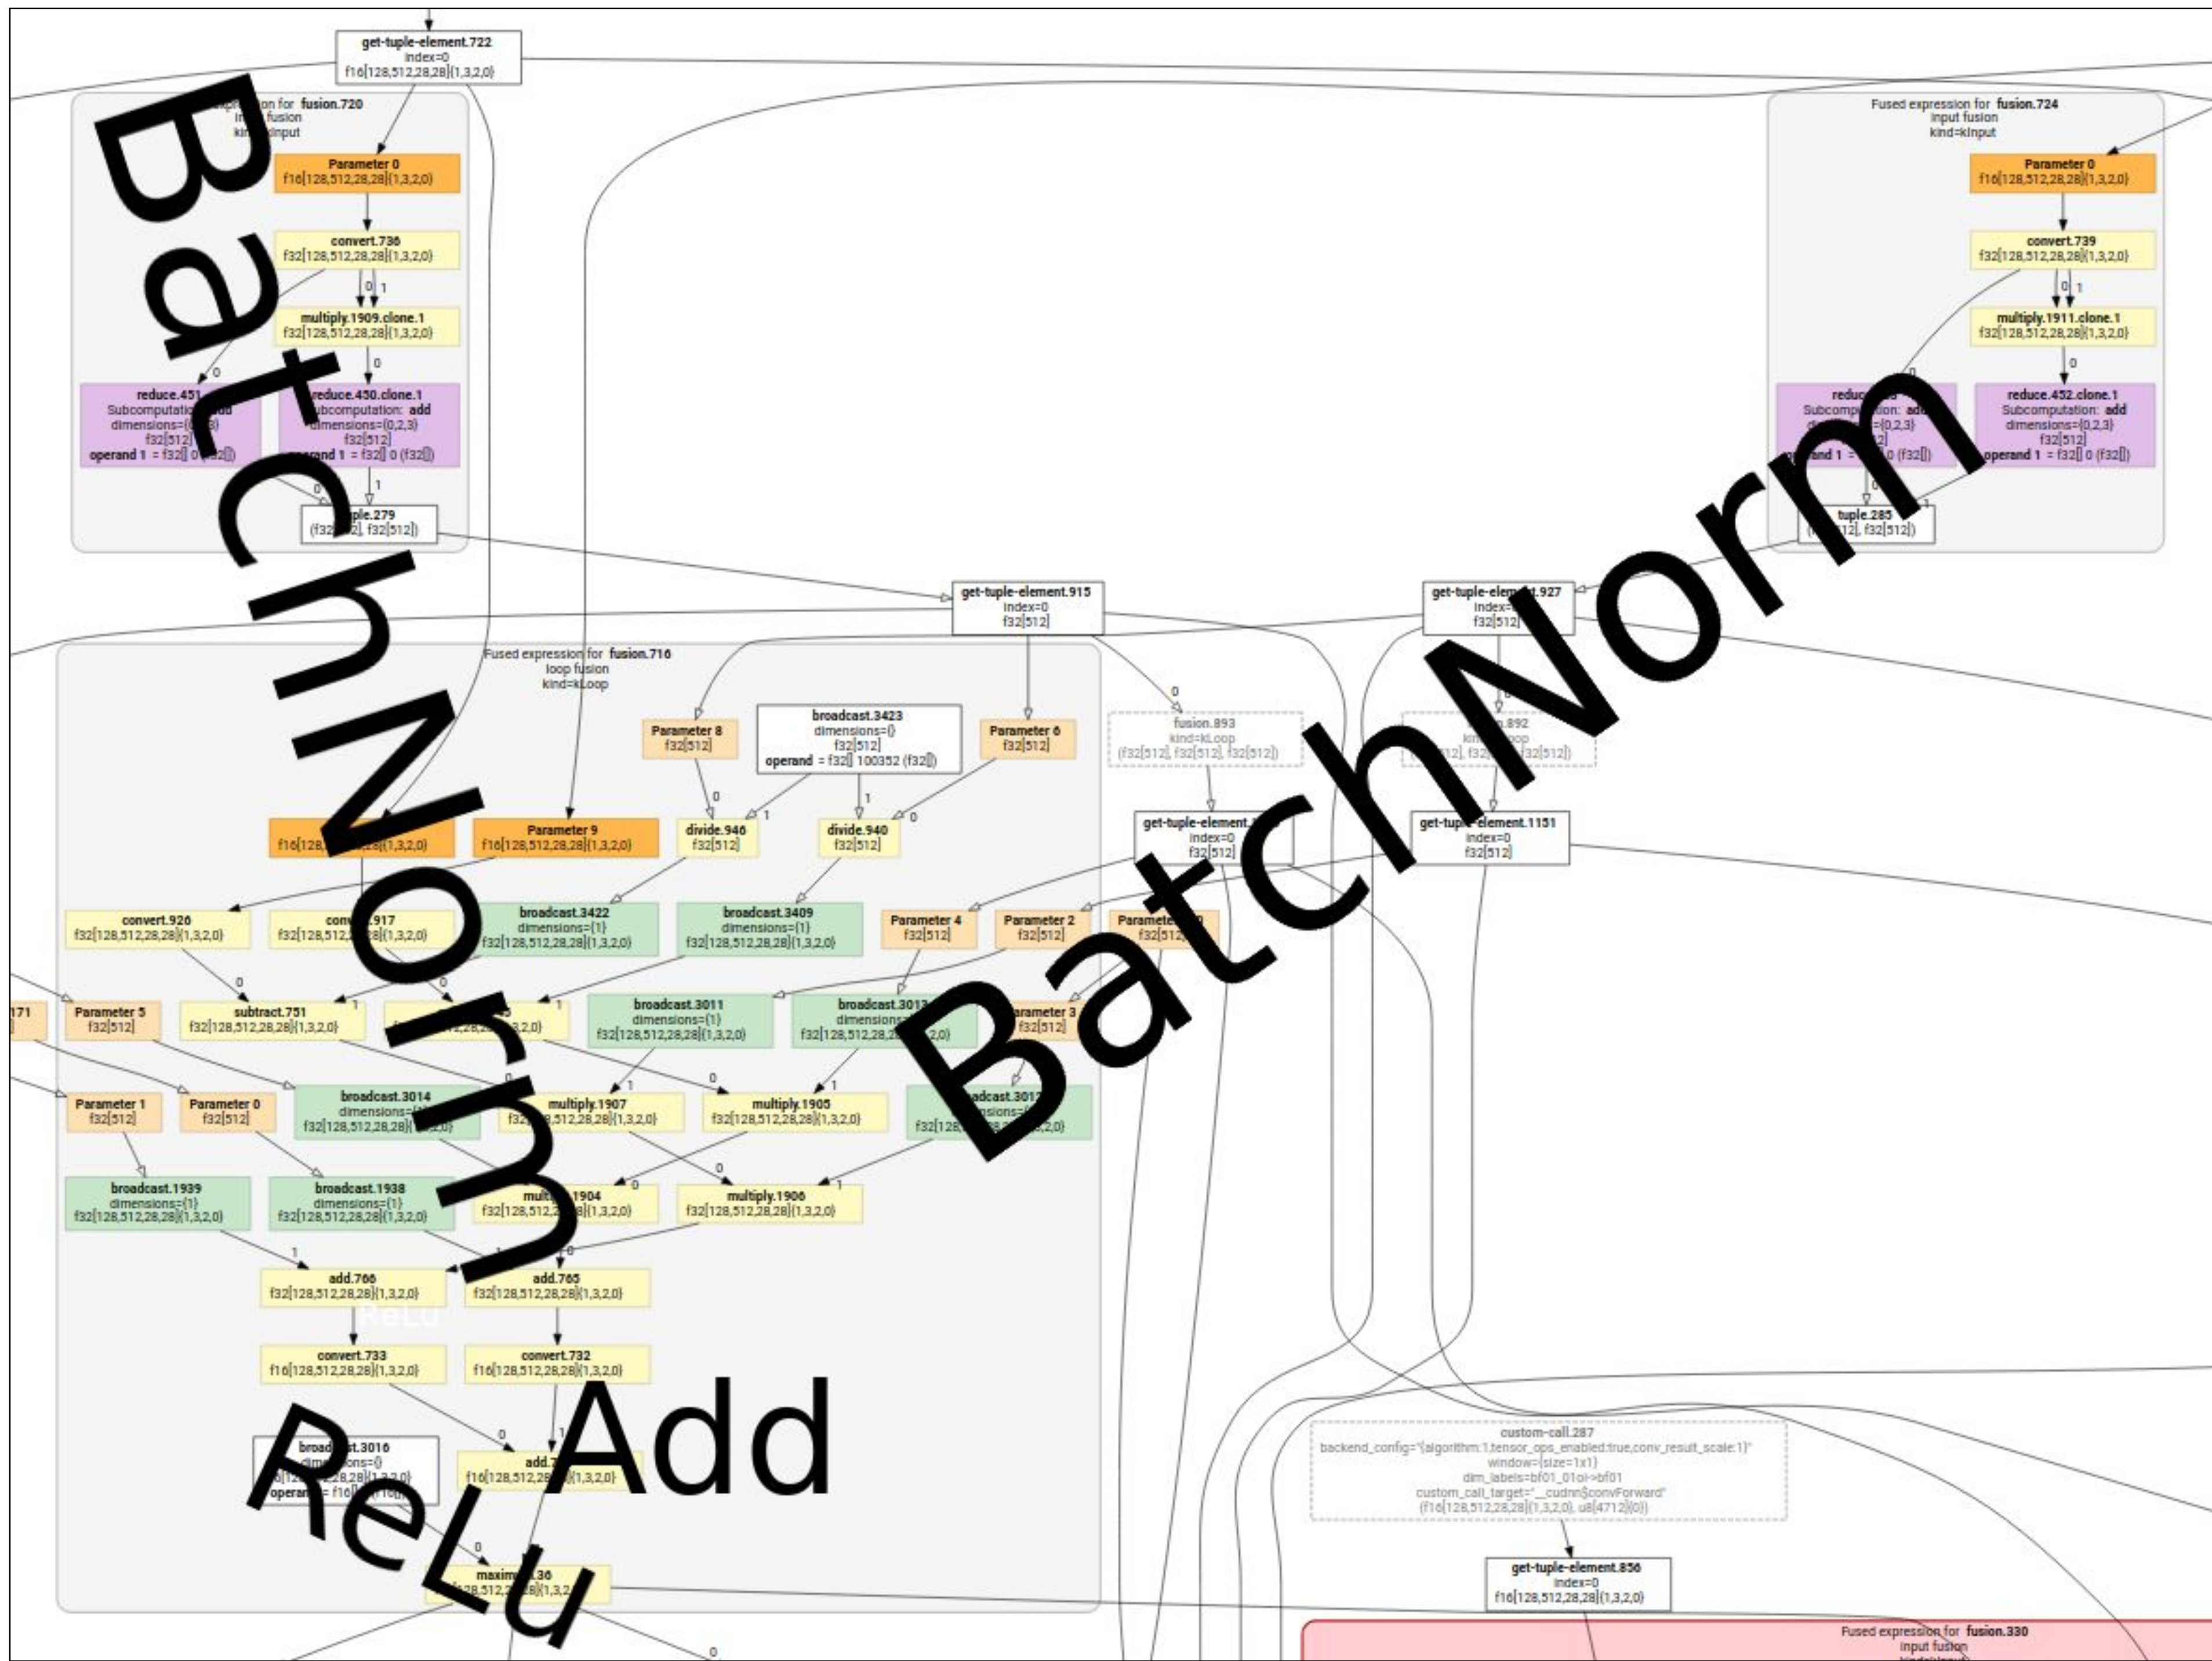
get-tuple-element.722
index=0
f16[128,512,28,28]{1,3,2,0}

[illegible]ion for fusion.720
in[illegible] fusion
kin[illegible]Input

Parameter 0
f16[128,512,28,28]{1,3,2,0}

convert.736
f32[128,512,28,28]{1,3,2,0}

0 1

multiply.1909.clone.1
f32[128,512,28,28]{1,3,2,0}

0 0

reduce.451
Subcomputatio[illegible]
dimensions={0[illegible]}
f32[512]
operand 1 = f32[] 0 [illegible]

reduce.450.clone.1
Subcomputation: add
dimensions={0,2,3}
f32[512]
operand 1 = f32[] 0 (f32[])

0 1

tuple.279
(f32[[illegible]2], f32[512])

Fused expression for fusion.724
input fusion
kind=kInput

Parameter 0
f16[128,512,28,28]{1,3,2,0}

convert.739
f32[128,512,28,28]{1,3,2,0}

0 1

multiply.1911.clone.1
f32[128,512,28,28]{1,3,2,0}

0 0

reduc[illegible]
Subcomp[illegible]ion: ad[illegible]
d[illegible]={0,2,3}
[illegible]2]
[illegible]and 1 = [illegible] 0 (f32[])

reduce.452.clone.1
Subcomputation: add
dimensions={0,2,3}
f32[512]
operand 1 = f32[] 0 (f32[])

tuple.285
([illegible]12], f32[512])

get-tuple-element.915
index=0
f32[512]

get-tuple-ele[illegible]t.927
index=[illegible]
f32[512]

Fused expression for fusion.716
loop fusion
kind=kLoop

Parameter 8
f32[512]

broadcast.3423
dimensions={}
f32[512]
operand = f32[] 100352 (f32[])

Parameter 6
f32[512]

0

fusion.893
kind=kLoop
(f32[512], f32[512], f32[512])

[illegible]n.892
ki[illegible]oop
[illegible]12], f32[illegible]32[512])

0 1 1 0

f16[128,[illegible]28]{1,3,2,0}

Parameter 9
f16[128,512,28,28]{1,3,2,0}

divide.946
f32[512]

divide.940
f32[512]

get-tuple-element.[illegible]
index=0
f32[512]

get-tup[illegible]element.1151
index=0
f32[512]

convert.926
f32[128,512,28,28]{1,3,2,0}

conv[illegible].917
f32[128,512,2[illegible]8]{1,3,2,0}

broadcast.3422
dimensions={1}
f32[128,512,28,28]{1,3,2,0}

broadcast.3409
dimensions={1}
f32[128,512,28,28]{1,3,2,0}

Parameter 4
f32[512]

Parameter 2
f32[512]

Paramete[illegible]
f32[512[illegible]

171

Parameter 5
f32[512]

0 1

subtract.751
f32[128,512,28,28]{1,3,2,0}

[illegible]5
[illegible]2,0}

1

broadcast.3011
dimensions={1}
f32[128,512,28,28]{1,3,2,0}

broadcast.3013
dimensions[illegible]
f32[128,512,28,28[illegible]2,0}

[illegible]arameter 3
f32[512]

Parameter 1
f32[512]

Parameter 0
f32[512]

broadcast.3014
dimensions={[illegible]
f32[128,512,28,28]{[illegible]}

0 1

multiply.1907
f32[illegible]8,512,28,28]{1,3,2,0}

0 1

multiply.1905
f32[128,512,28,28]{1,3,2,0}

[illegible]adcast.3012
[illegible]nsions=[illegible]
f32[128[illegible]8]{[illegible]2,0}

broadcast.1939
dimensions={1}
f32[128,512,28,28]{1,3,2,0}

broadcast.1938
dimensions={1}
f32[128,512,28,28]{1,3,2,0}

mult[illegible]1904
f32[128,512,2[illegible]8]{1,3,2,0}

0 0 1

multiply.1906
f32[128,512,28,28]{1,3,2,0}

1 1 0

add.766
f32[128,512,28,28]{1,3,2,0}

add.765
f32[128,512,28,28]{1,3,2,0}

ReLu

convert.733
f16[128,512,28,28]{1,3,2,0}

convert.732
f16[128,512,28,28]{1,3,2,0}

broad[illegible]st.3016
dim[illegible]ons={}
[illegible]28,28]{1,3,2,0}
operan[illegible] = f16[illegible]

0 1

add.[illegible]
f16[128,512,28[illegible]{1,3,2,0}

0

maxim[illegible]36
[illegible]28,512,2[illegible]8]{1,3,2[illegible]

0

custom-call.287
backend_config="{algorithm:1,tensor_ops_enabled:true,conv_result_scale:1}"
window={size=1x1}
dim_labels=bf01_01oi->bf01
custom_call_target="__cudnn$convForward"
(f16[128,512,28,28]{1,3,2,0}, u8[4712]{0})

get-tuple-element.856
index=0
f16[128,512,28,28]{1,3,2,0}

Fused expression for fusion.330
input fusion
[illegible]

BatchNorm

BatchNorm

Add

ReLu